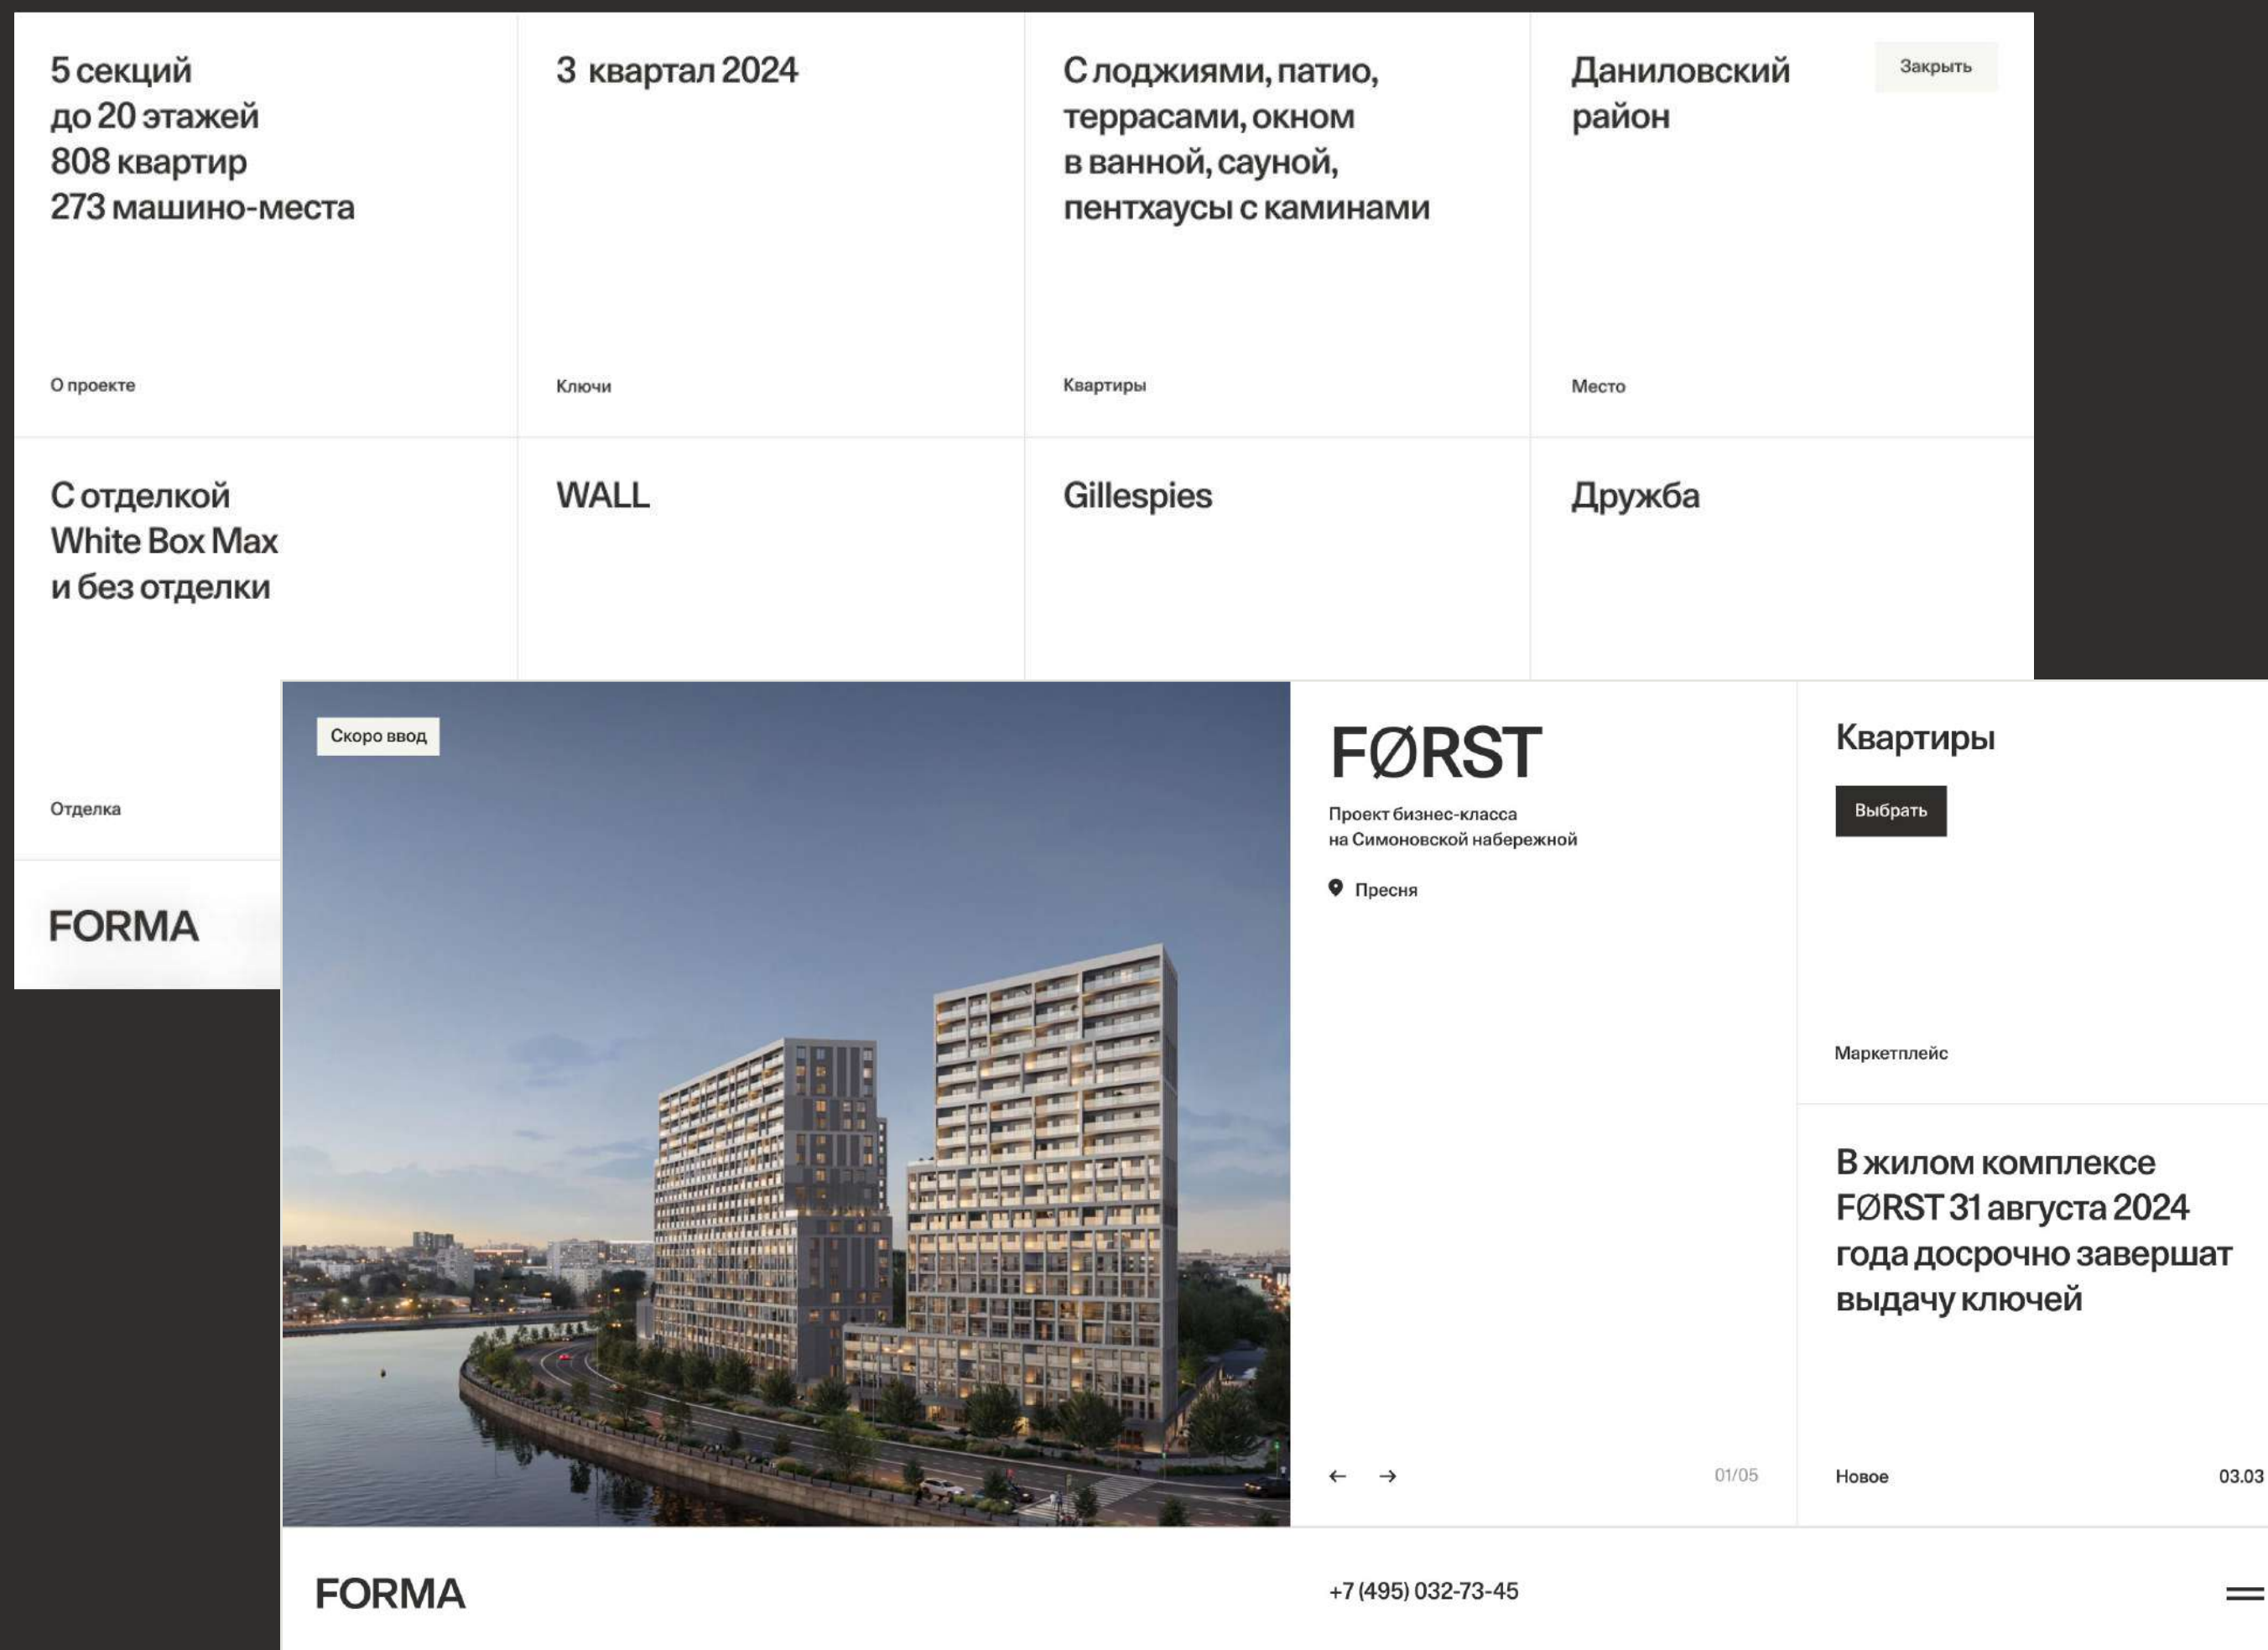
5 секций
до 20 этажей
808 квартир
273 машино-места

О проекте

3 квартал 2024

Ключи

С лоджиями, патио, террасами, окном в ванной, сауной, пентхаусы с каминами

Квартиры

Даниловский район

Закрыть

Место

С отделкой
White Box Max
и без отделки

Отделка

WALL

Gillespies

Дружба

FORMA

Скоро ввод

FØRST

Проект бизнес-класса
на Симоновской набережной

Пресня

← →

01/05

Квартиры

Выбрать

Маркетплейс

В жилом комплексе FØRST 31 августа 2024 года досрочно завершат выдачу ключей

Новое

03.03

FORMA

+7 (495) 032-73-45